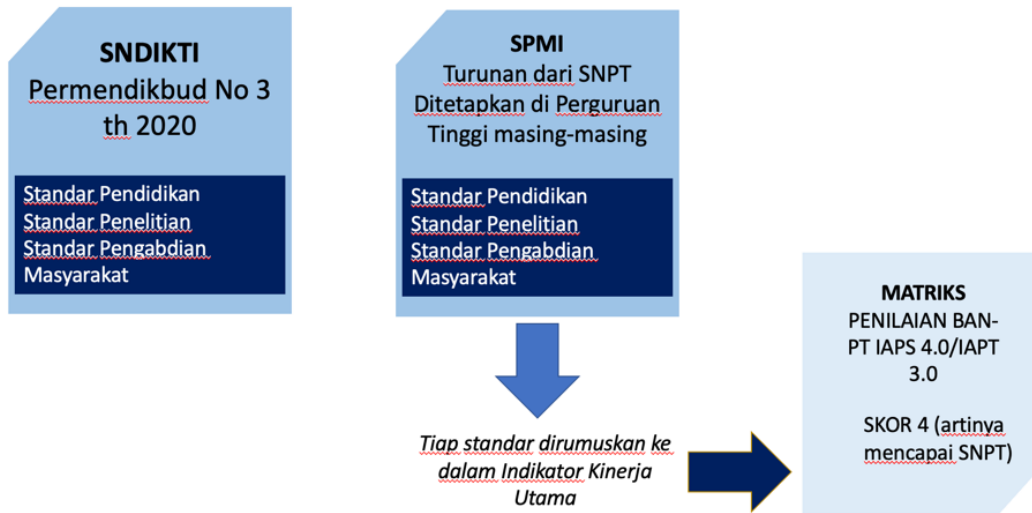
SNDIKTI
Permendikbud No 3 th 2020

Standar Pendidikan
Standar Penelitian
Standar Pengabdian Masyarakat

SPMI
Turunan dari SNPT
Ditetapkan di Perguruan Tinggi masing-masing

Standar Pendidikan
Standar Penelitian
Standar Pengabdian Masyarakat

Tiap standar dirumuskan ke dalam Indikator Kinerja Utama

MATRIKS
PENILAIAN BAN-PT IAPS 4.0/IAPT 3.0

SKOR 4 (artinya mencapai SNPT)